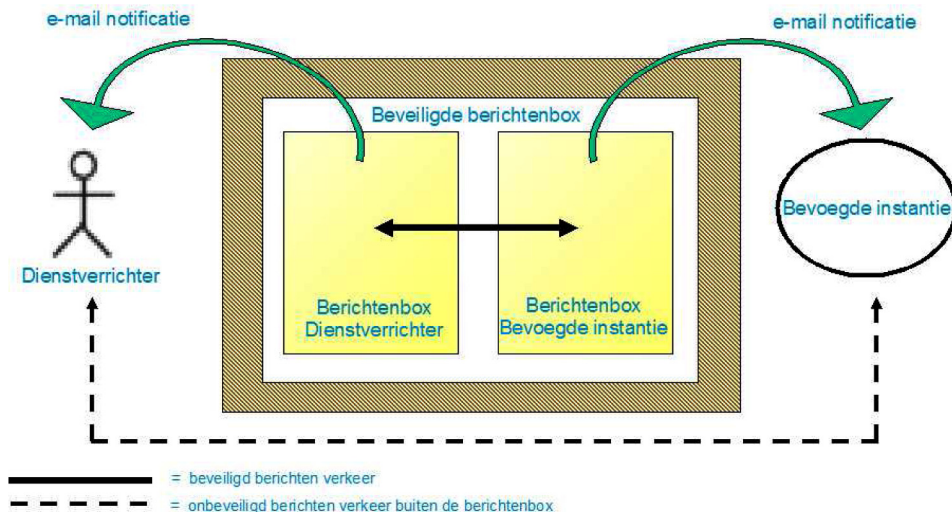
e-mail notificatie

e-mail notificatie

Beveiligde berichtenbox

Dienstverrichter

Bevoegde instantie

Berichtenbox Dienstverrichter

Berichtenbox Bevoegde instantie

= beveiligd berichten verkeer

= onbeveiligd berichten verkeer buiten de berichtenbox